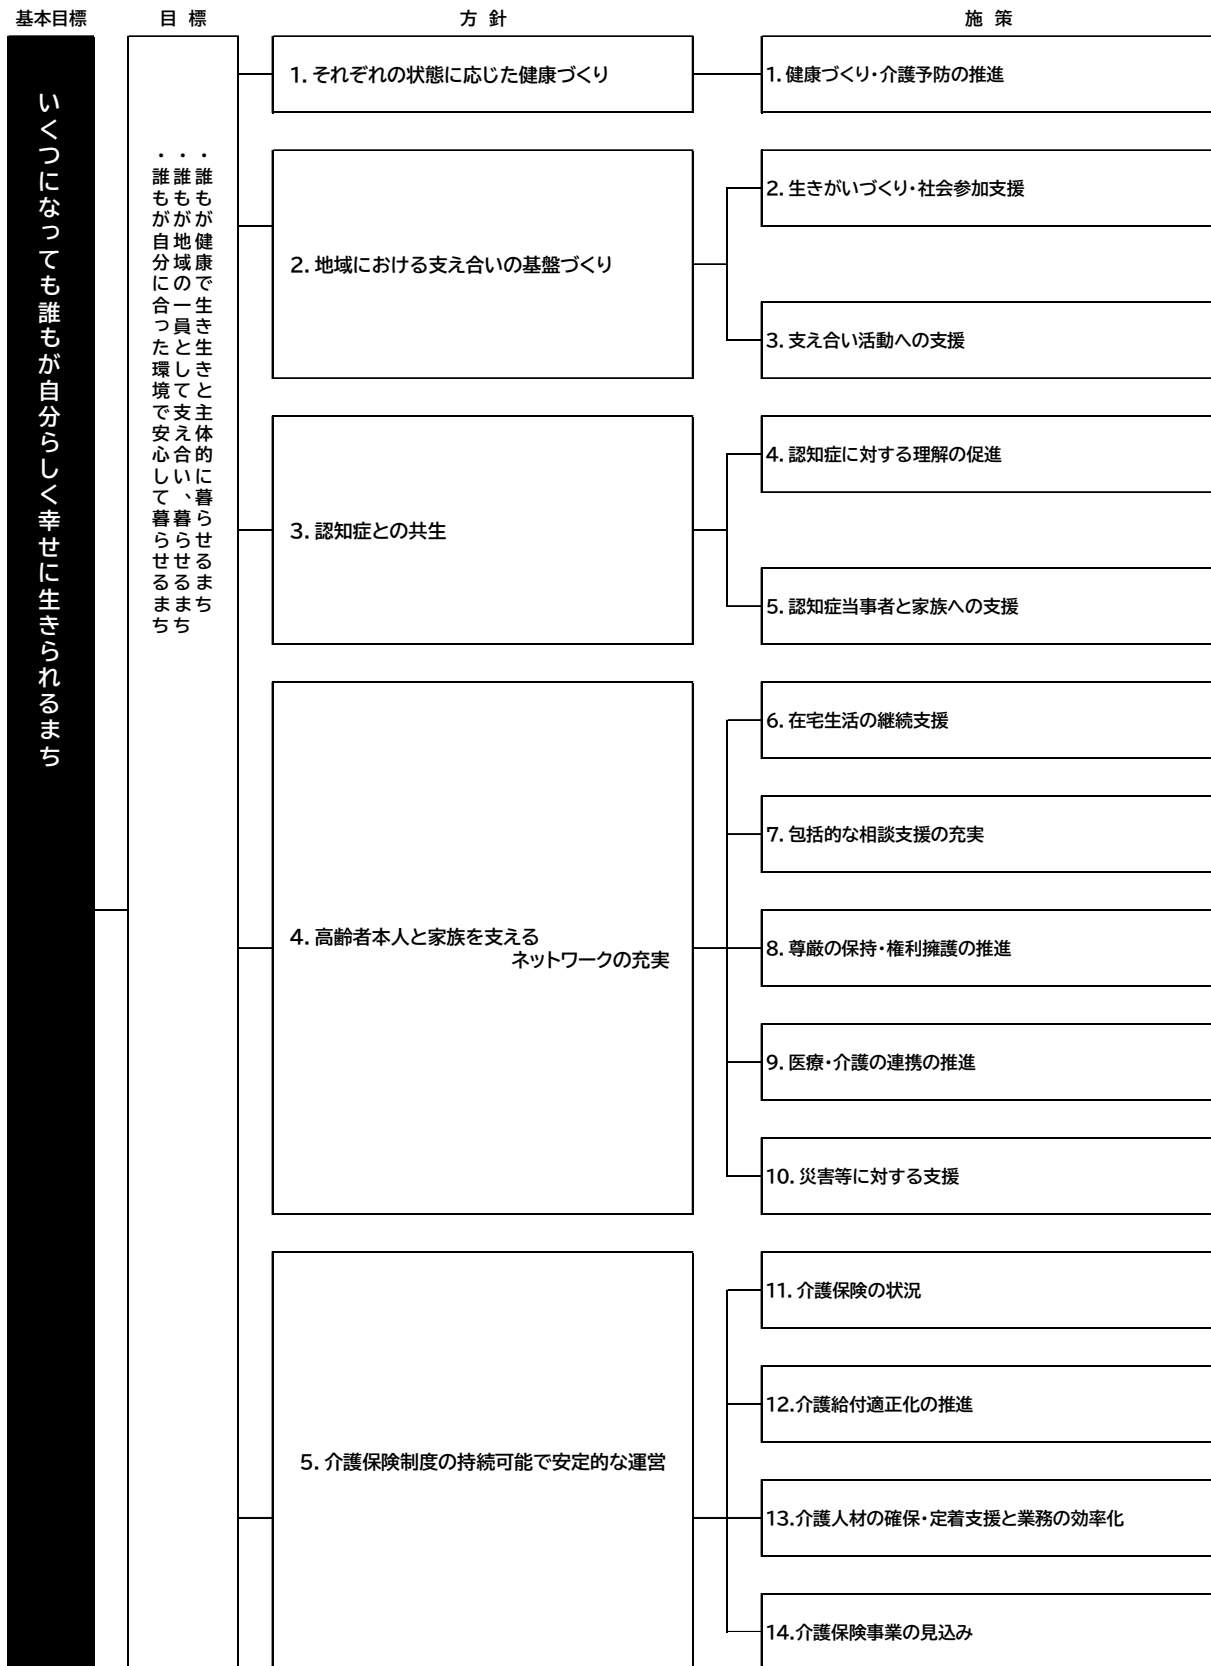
基本目標 目 標 方 針 施 策

いくつになっても誰もが自分らしく幸せに生きられるまち

・誰もが健康で生き生きと主体的に暮らせるまち
・誰もが地域の一員として支え合い、暮らせるまち
・誰もが自分に合った環境で安心して暮らせるまち

1. それぞれの状態に応じた健康づくり

1. 健康づくり・介護予防の推進

2. 地域における支え合いの基盤づくり

2. 生きがいづくり・社会参加支援

3. 支え合い活動への支援

3. 認知症との共生

4. 認知症に対する理解の促進

5. 認知症当事者と家族への支援

4. 高齢者本人と家族を支える ネットワークの充実

6. 在宅生活の継続支援

7. 包括的な相談支援の充実

8. 尊厳の保持・権利擁護の推進

9. 医療・介護の連携の推進

10. 災害等に対する支援

5. 介護保険制度の持続可能で安定的な運営

11. 介護保険の状況

12.介護給付適正化の推進

13.介護人材の確保・定着支援と業務の効率化

14.介護保険事業の見込み